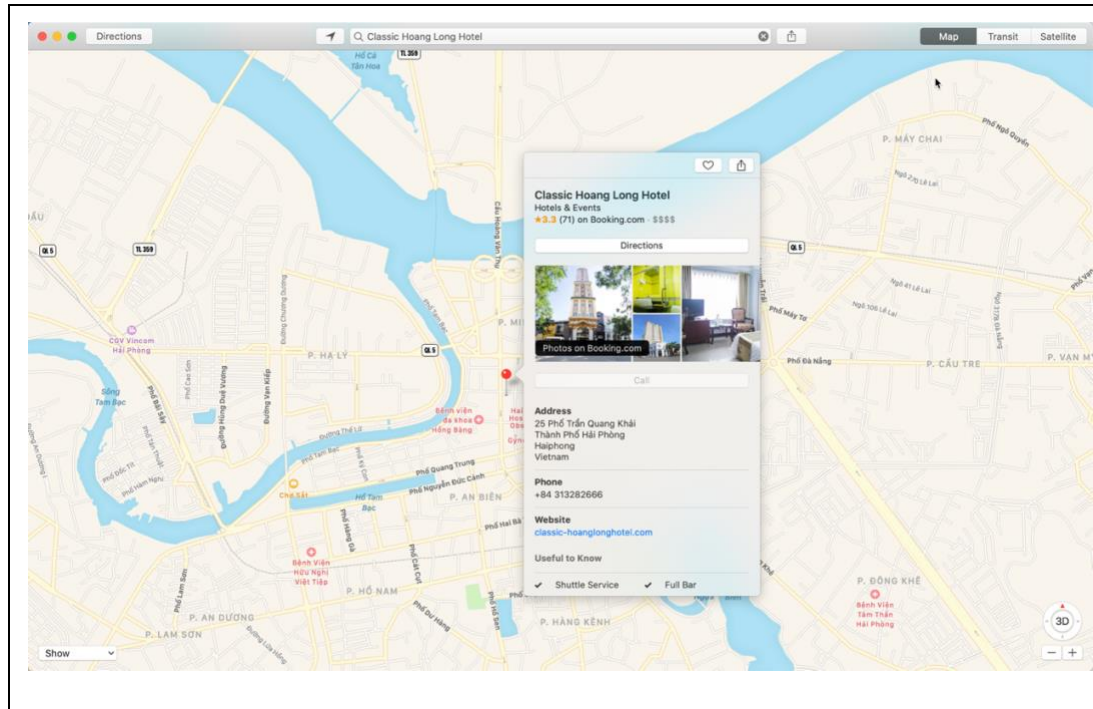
Directions

Classic Hoang Long Hotel

Map Transit Satellite

Hồ Cá Tân Hoa

TL 359

P. MÁY CHAI

Phố Ngô Quyền

Ngõ 270 Lê Lai

ẬU

QL5

TL 359

QL5

Ngõ 41 Lê Lai

Ngõ 106 Lê Lai

Phố Máy Tơ

CGV Vincom Hải Phòng

P. HẠ LÝ

QL5

Phố Đà Nẵng

P. CẦU TRE

P. VẠN MỸ

Sông Tam Bạc

Bệnh viện đa khoa Hồng Bàng

Phố Quang Trung

Phố Nguyễn Đức Cảnh

Chợ Sắt

Hồ Tam Bạc

P. AN BIÊN

Phố Hai Bà Trưng

Bệnh Viện Hữu Nghị Việt Tiệp

P. HỒ NAM

P. AN DƯƠNG

P. LAM SƠN

P. HÀNG KÊNH

P. ĐÔNG KHÊ

Bệnh Viện Tâm Thần Hải Phòng

Classic Hoang Long Hotel
Hotels & Events
★3.3 (71) on Booking.com · $$$$

Directions

Photos on Booking.com

Call

Address
25 Phố Trần Quang Khải
Thành Phố Hải Phòng
Haiphong
Vietnam

Phone
+84 313282666

Website
classic-hoanglonghotel.com

Useful to Know

✔ Shuttle Service ✔ Full Bar

Show

3D

− +